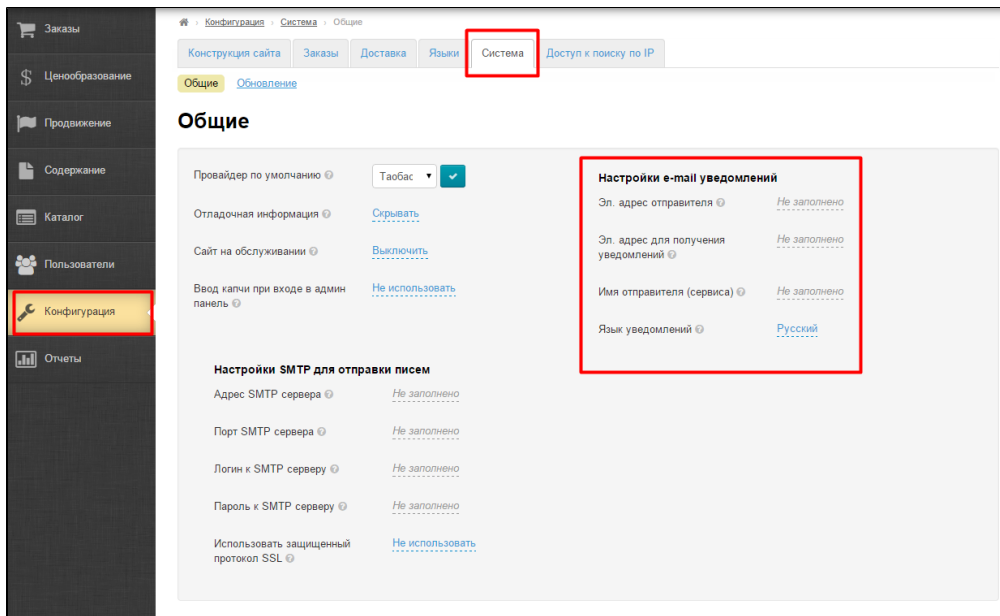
Заказы
Ценообразование
Продвижение
Содержание
Каталог
Пользователи
Конфигурация
Отчеты

Конфигурация › Система › Общие

Конструкция сайта | Заказы | Доставка | Языки | Система | Доступ к поиску по IP

Общие | Обновление

Общие

Провайдер по умолчанию Таобас
Отладочная информация Скрывать
Сайт на обслуживании Выключить
Ввод капчи при входе в админ панель Не использовать

Настройки SMTP для отправки писем
Адрес SMTP сервера Не заполнено
Порт SMTP сервера Не заполнено
Логин к SMTP серверу Не заполнено
Пароль к SMTP серверу Не заполнено
Использовать защищенный протокол SSL Не использовать

Настройки e-mail уведомлений
Эл. адрес отправителя Не заполнено
Эл. адрес для получения уведомлений Не заполнено
Имя отправителя (сервиса) Не заполнено
Язык уведомлений Русский